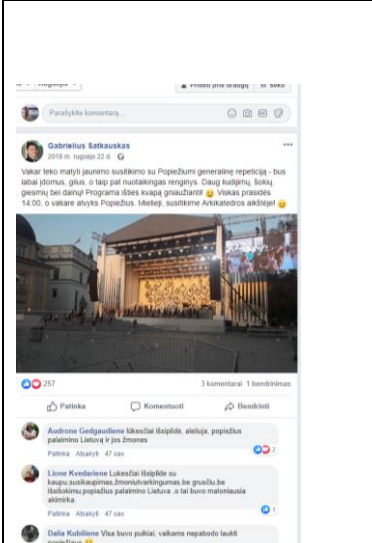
Pridėti prie draugų | Sekti

Parašykite komentarą...

Gabrielius Satkauskas
2018 m. rugsėjo 22 d. ·

Vakar teko matyti jaunimo susitikimo su Popiežiumi generalinę repeticiją - bus labai įdomus, gilus, o taip pat nuotaikingas renginys. Daug liudijimų, šokių, giesmių bei dainų! Programa išties kvapą gniaužianti! 😊 Viskas prasidės 14:00, o vakare atvyks Popiežius. Mieliej, susitikime Arkikatedros aikštėje! 😊

257
3 komentarai 1 bendrinimas

Patinka Komentuoti Bendrinti

Audrone Gedgaudiene lūkesčiai išsipildė, ačiū, popiežius palaimino Lietuvą ir jos žmones
Patinka · Atsakyti · 47 sav.

Lione Kvedariene Lukesčiai išsipildė su kaupu.susikaupimas,žmoniutvarkingumas,be grusčiu.be išsišokimų.popiežius palaimino Lietuva ,o tai buvo maloniausia akimirka.
Patinka · Atsakyti · 47 sav.

Dalia Kubiliene Visa buvo puikiai, vaikams nepabodo laukti popiežiaus